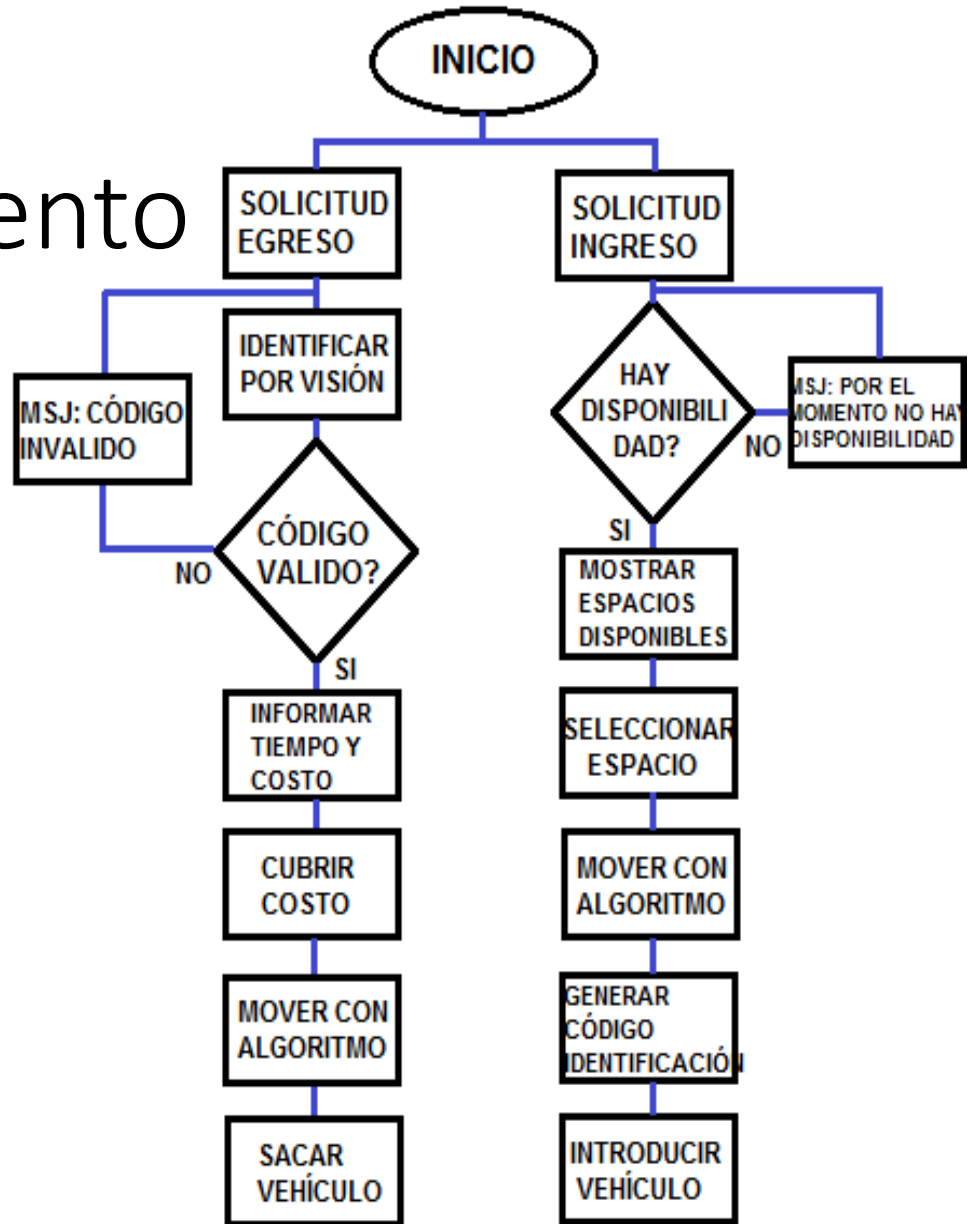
ento

INICIO

SOLICITUD EGRESO

SOLICITUD INGRESO

MSJ: CÓDIGO INVALIDO

IDENTIFICAR POR VISIÓN

CÓDIGO VALIDO?

NO

SI

INFORMAR TIEMPO Y COSTO

CUBRIR COSTO

MOVER CON ALGORITMO

SACAR VEHÍCULO

HAY DISPONIBILI DAD?

NO

MSJ: POR EL MOMENTO NO HAY DISPONIBILIDAD

SI

MOSTRAR ESPACIOS DISPONIBLES

SELECCIONAR ESPACIO

MOVER CON ALGORITMO

GENERAR CÓDIGO IDENTIFICACIÓN

INTRODUCIR VEHÍCULO